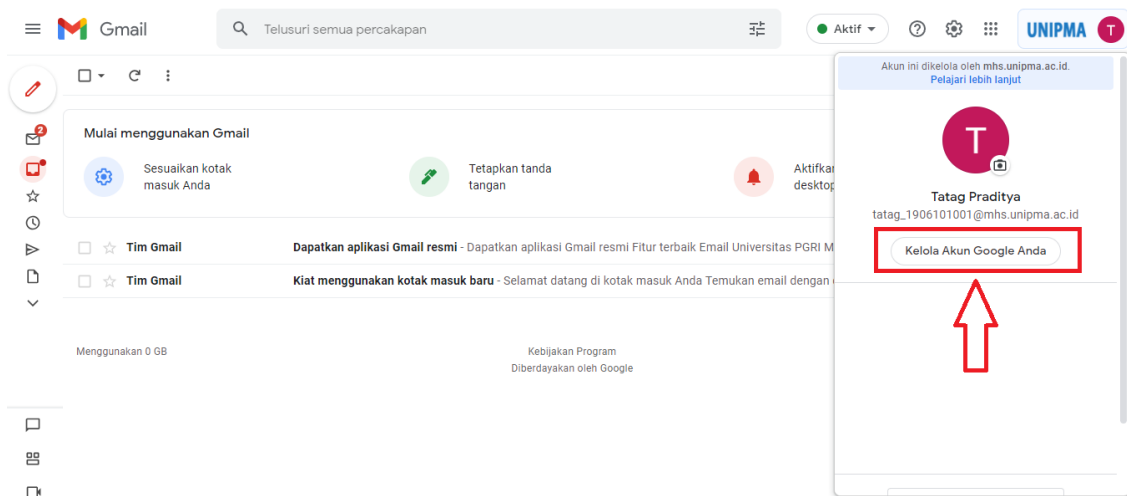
Gmail

Telusuri semua percakapan

Aktif

UNIPMA

T

2

Mulai menggunakan Gmail

Sesuaikan kotak masuk Anda

Tetapkan tanda tangan

Aktifkan desktop

Tim Gmail **Dapatkan aplikasi Gmail resmi** - Dapatkan aplikasi Gmail resmi Fitur terbaik Email Universitas PGRI M

Tim Gmail **Kiat menggunakan kotak masuk baru** - Selamat datang di kotak masuk Anda Temukan email dengan

Menggunakan 0 GB

Kebijakan Program
Diberdayakan oleh Google

Akun ini dikelola oleh mhs.unipma.ac.id.
Pelajari lebih lanjut

T

Tatag Praditya
tatag_1906101001@mhs.unipma.ac.id

Kelola Akun Google Anda